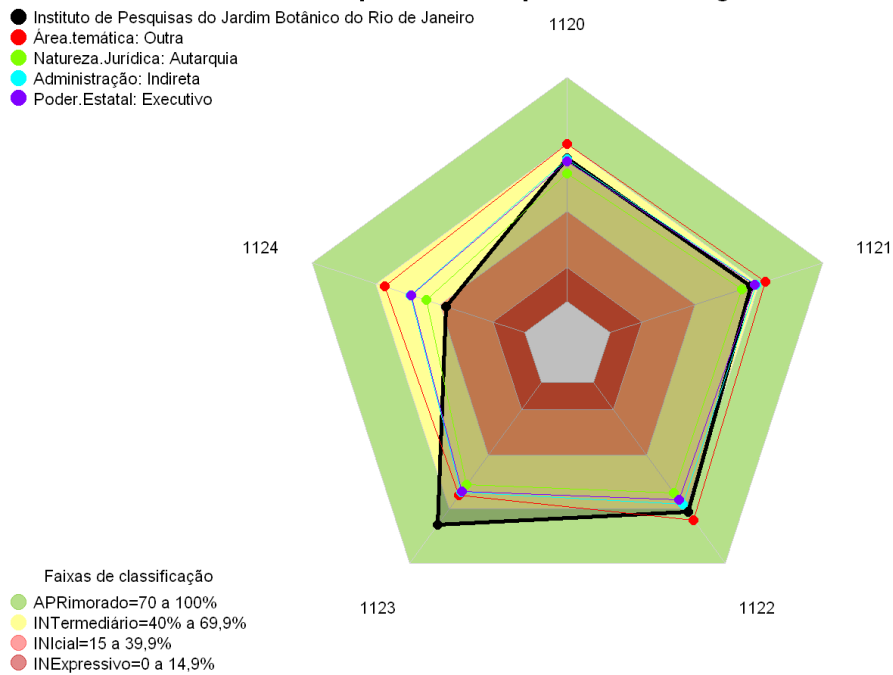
Instituto de Pesquisas do Jardim Botânico do Rio de Janeiro
Área.temática: Outra
Natureza.Jurídica: Autarquia
Administração: Indireta
Poder.Estatal: Executivo

1120

1121

1122

1123

1124

Faixas de classificação
APRimorado=70 a 100%
INTermediário=40% a 69,9%
INIcial=15 a 39,9%
INExpressivo=0 a 14,9%